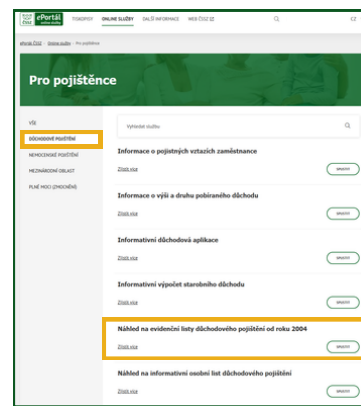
ePortál

TISKOPISY ONLINE SLUŽBY DALŠÍ INFORMACE WEB ČSSZ

CZ

ePortál ČSSZ > Online služby > Pro pojištěnce

Pro pojištěnce

VŠE
DŮCHODOVÉ POJIŠTĚNÍ
NEMOCENSKÉ POJIŠTĚNÍ
MEZINÁRODNÍ OBLAST
PLNÉ MOCI (ZMOCNĚNÍ)

Vyhledat službu

Informace o pojistných vztazích zaměstnance
Zjistit více
SPUSTIT

Informace o výši a druhu pobíraného důchodu
Zjistit více
SPUSTIT

Informativní důchodová aplikace
Zjistit více
SPUSTIT

Informativní výpočet starobního důchodu
Zjistit více
SPUSTIT

Náhled na evidenční listy důchodového pojištění od roku 2004
Zjistit více
SPUSTIT

Náhled na informativní osobní list důchodového pojištění
Zjistit více
SPUSTIT